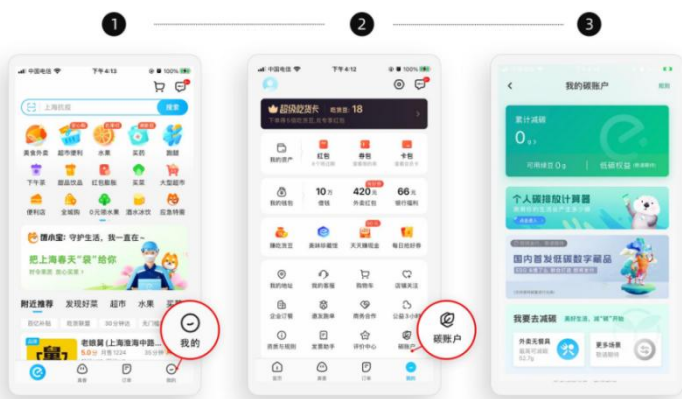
1

2

3

中国电信 下午4:13 100%

上海抗疫 搜索

美食外卖 超市便利 水果 买药 跑腿

下午茶 甜品饮品 红包翻翻 买菜 大盘鸡市

便利店 全城购 0元领水果 酒水冰饮 应急特惠

饿小宝：守护生活，我一直在～

把上海春天"袋"给你

附近推荐 发现好菜 超市 水果

老娘舅（上海海中路...

5.0分 月售1224 35分钟

首页 消息 订单 我的

我的

中国电信 下午4:12 100%

超级吃货卡 吃货豆：18

我的资产 红包 券包 卡包

我的钱包 10元 420元 66元

赚吃货豆 果味环园区 天天赚现金 每日领好券

我的地址 我的收藏 购物车 店铺关注

企业订餐 邀友助单 商务合作 公益3小时

资质与规则 发票助手 评价中心 碳账户

首页 消息 订单 我的

碳账户

我的碳账户

累计减碳

0g

可用绿豆 0g 低碳权益

个人碳排放计算器

国内首发低碳数字藏品

我要去减碳

外卖无餐具

更多场景